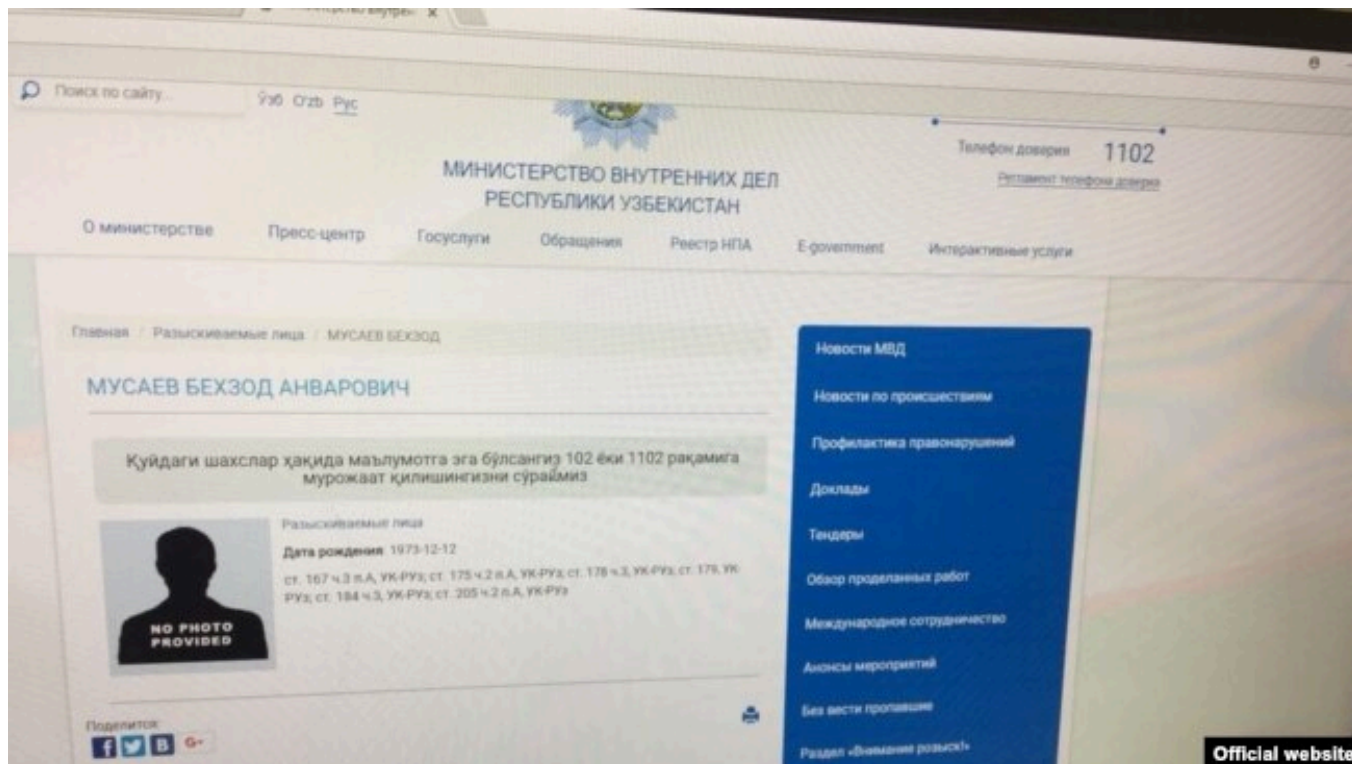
Поиск по сайту...

Ўзб O'zb Рус

МИНИСТЕРСТВО ВНУТРЕННИХ ДЕЛ РЕСПУБЛИКИ УЗБЕКИСТАН

Телефон доверия 1102

Регламент телефона доверия

О министерстве Пресс-центр Госуслуги Обращения Реестр НПА E-government Интерактивные услуги

Главная / Разыскиваемые лица / МУСАЕВ БЕХЗОД

МУСАЕВ БЕХЗОД АНВАРОВИЧ

Қуйидаги шахслар ҳақида маълумотга эга бўлсангиз 102 ёки 1102 рақамига мурожаат қилишингизни сўраймиз

NO PHOTO PROVIDED

Разыскиваемые лица

Дата рождения: 1973-12-12

ст. 167 ч.3 п.А, УК-РУз; ст. 175 ч.2 п.А, УК-РУз; ст. 178 ч.3, УК-РУз; ст. 179, УК-РУз; ст. 184 ч.3, УК-РУз; ст. 205 ч.2 п.А, УК-РУз

Поделиться:

Новости МВД

Новости по происшествиям

Профилактика правонарушений

Доклады

Тендеры

Обзор проделанных работ

Международное сотрудничество

Анонсы мероприятий

Без вести пропавшие

Раздел «Внимание розыск!»

Official website